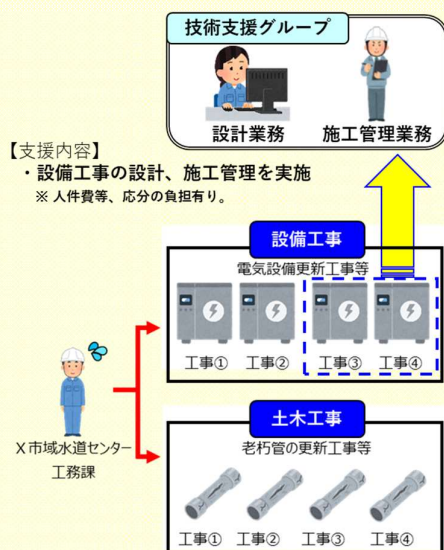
技術支援グループ

設計業務　施工管理業務

【支援内容】
・設備工事の設計、施工管理を実施
※ 人件費等、応分の負担有り。

設備工事

電気設備更新工事等

工事①　工事②　工事③　工事④

X市域水道センター
工務課

土木工事

老朽管の更新工事等

工事①　工事②　工事③　工事④